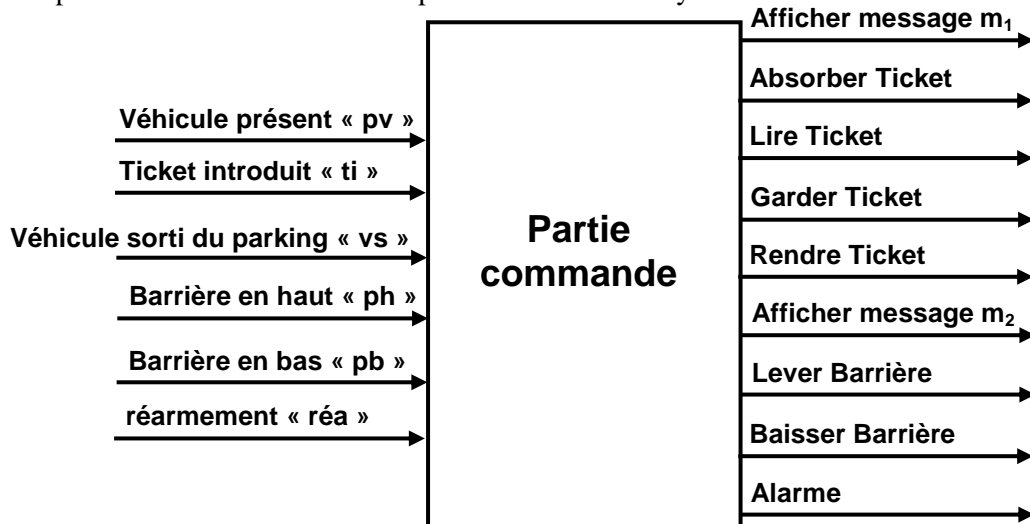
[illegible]

Véhicule présent « pv »

Ticket introduit « ti »

Véhicule sorti du parking « vs »

Barrière en haut « ph »

Barrière en bas « pb »

réarmement « réa »

Partie commande

Afficher message $m_1$

Absorber Ticket

Lire Ticket

Garder Ticket

Rendre Ticket

Afficher message $m_2$

Lever Barrière

Baisser Barrière

Alarme